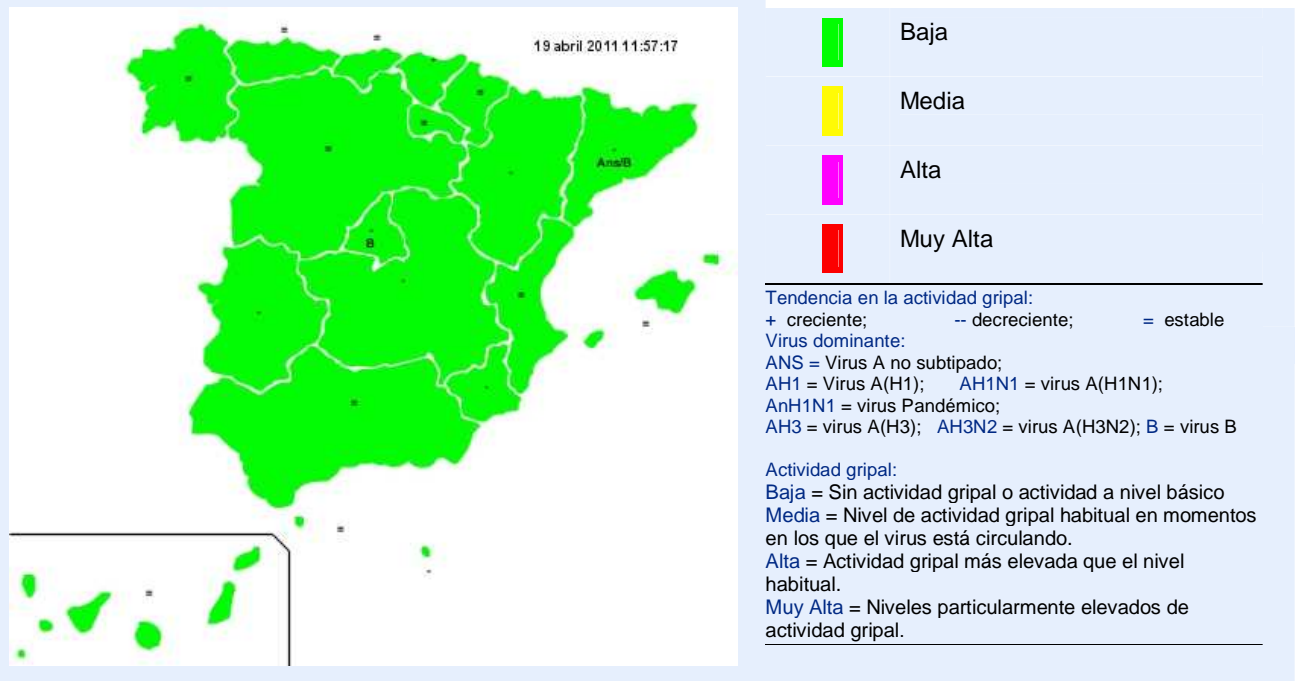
19 abril 2011 11:57:17

=
=
=
=
=
=
=
Ans/B
=
-
B
=
-
=
=
=
=
=
-
=
=
=
-

| | |
|---|---|
| | Baja |
| | Media |
| | Alta |
| | Muy Alta |

Tendencia en la actividad gripal:
+ creciente; -- decreciente; = estable
Virus dominante:
ANS = Virus A no subtipado;
AH1 = Virus A(H1); AH1N1 = virus A(H1N1);
AnH1N1 = virus Pandémico;
AH3 = virus A(H3); AH3N2 = virus A(H3N2); B = virus B

Actividad gripal:
Baja = Sin actividad gripal o actividad a nivel básico
Media = Nivel de actividad gripal habitual en momentos en los que el virus está circulando.
Alta = Actividad gripal más elevada que el nivel habitual.
Muy Alta = Niveles particularmente elevados de actividad gripal.